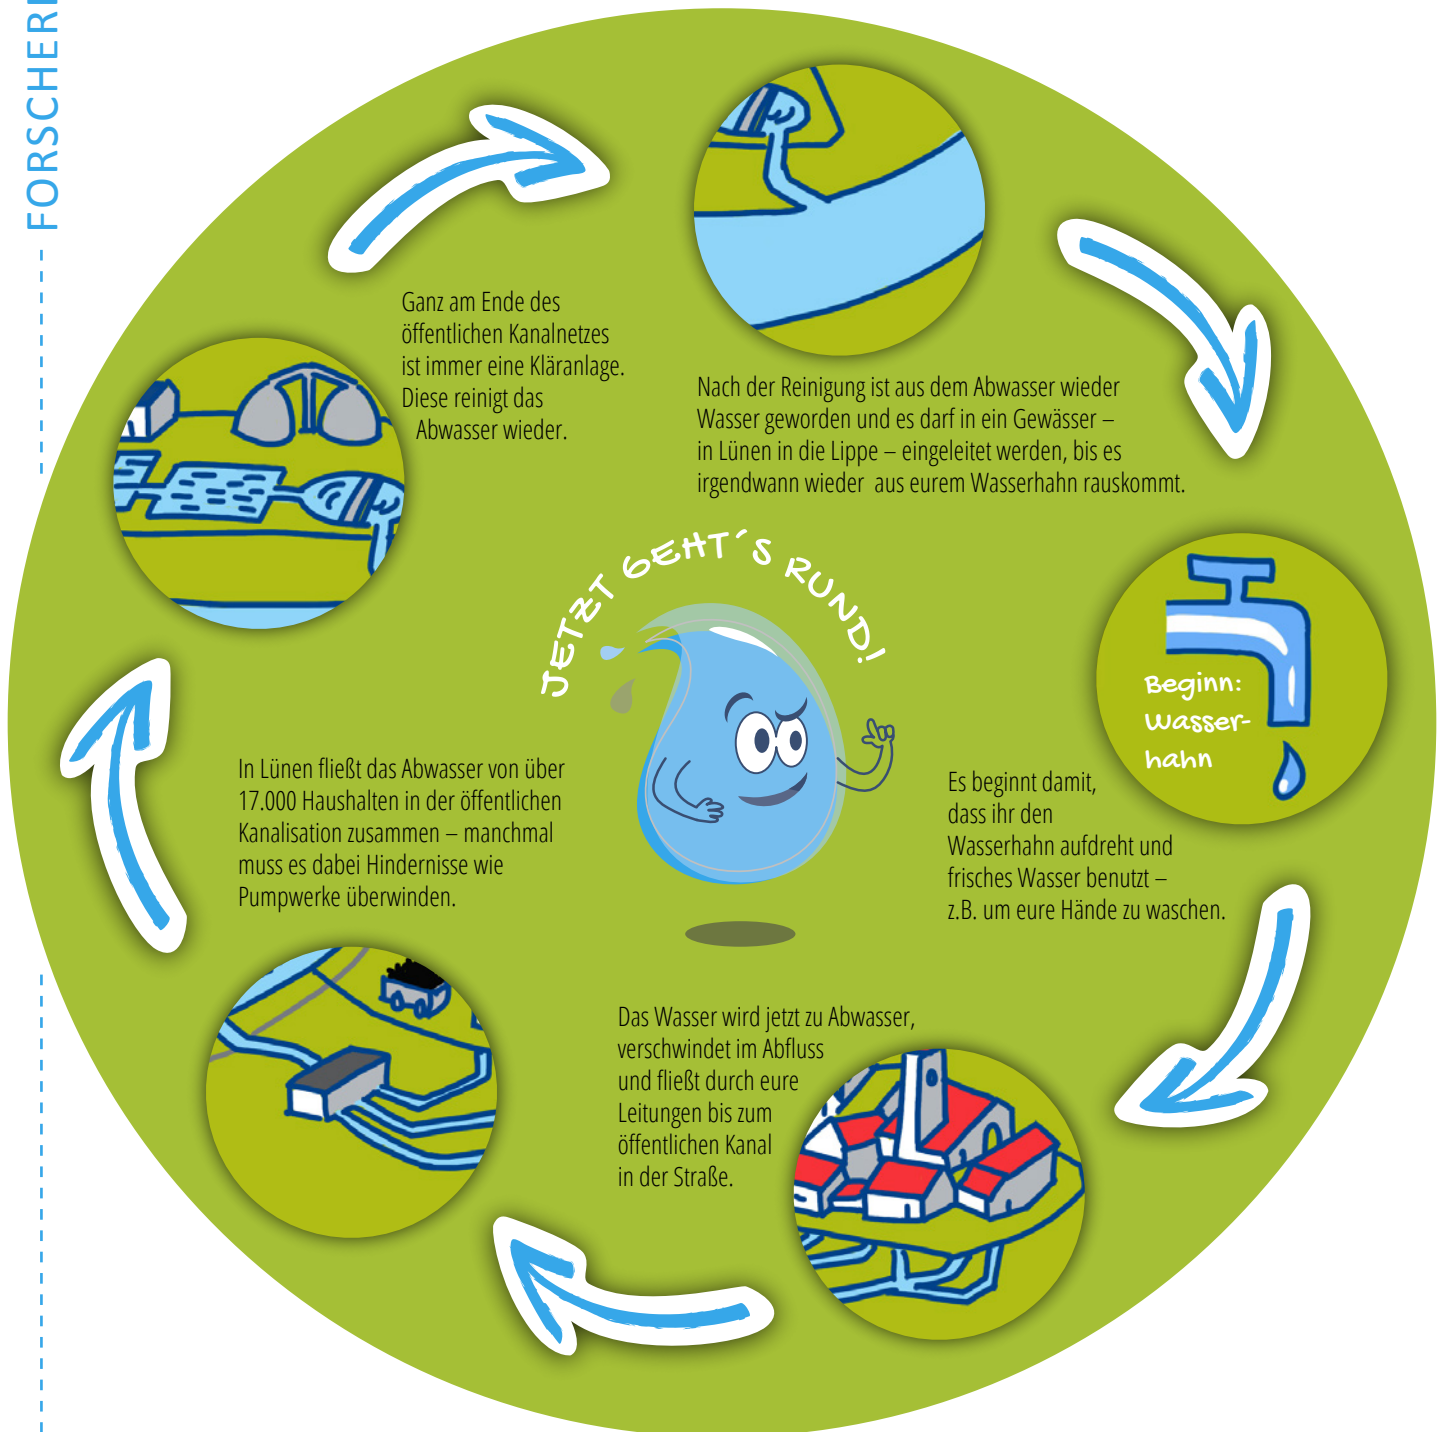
FORSCHER

Ganz am Ende des öffentlichen Kanalnetzes ist immer eine Kläranlage. Diese reinigt das Abwasser wieder.

Nach der Reinigung ist aus dem Abwasser wieder Wasser geworden und es darf in ein Gewässer – in Lünen in die Lippe – eingeleitet werden, bis es irgendwann wieder aus eurem Wasserhahn rauskommt.

JETZT GEHT´S RUND!

Beginn: Wasserhahn

In Lünen fließt das Abwasser von über 17.000 Haushalten in der öffentlichen Kanalisation zusammen – manchmal muss es dabei Hindernisse wie Pumpwerke überwinden.

Es beginnt damit, dass ihr den Wasserhahn aufdreht und frisches Wasser benutzt – z.B. um eure Hände zu waschen.

Das Wasser wird jetzt zu Abwasser, verschwindet im Abfluss und fließt durch eure Leitungen bis zum öffentlichen Kanal in der Straße.